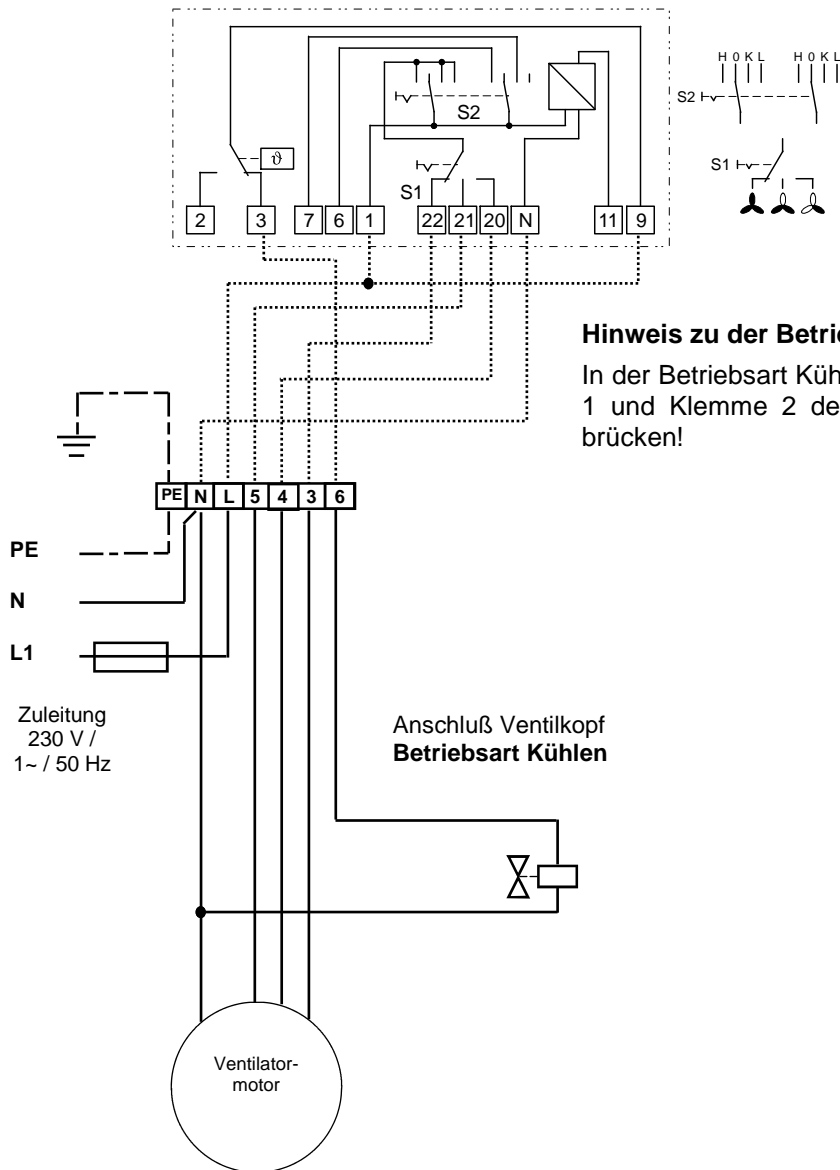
S2

S1

2 3 7 6 1 22 21 20 N 11 9

H 0 K L H 0 K L

S2

S1

Hinweis zu der Betrie

In der Betriebsart Küh 1 und Klemme 2 de brücken!

PE N L 5 4 3 6

PE

N

L1

Zuleitung 230 V / 1~ / 50 Hz

Anschluß Ventilkopf
**Betriebsart Kühlen**

Ventilatormotor